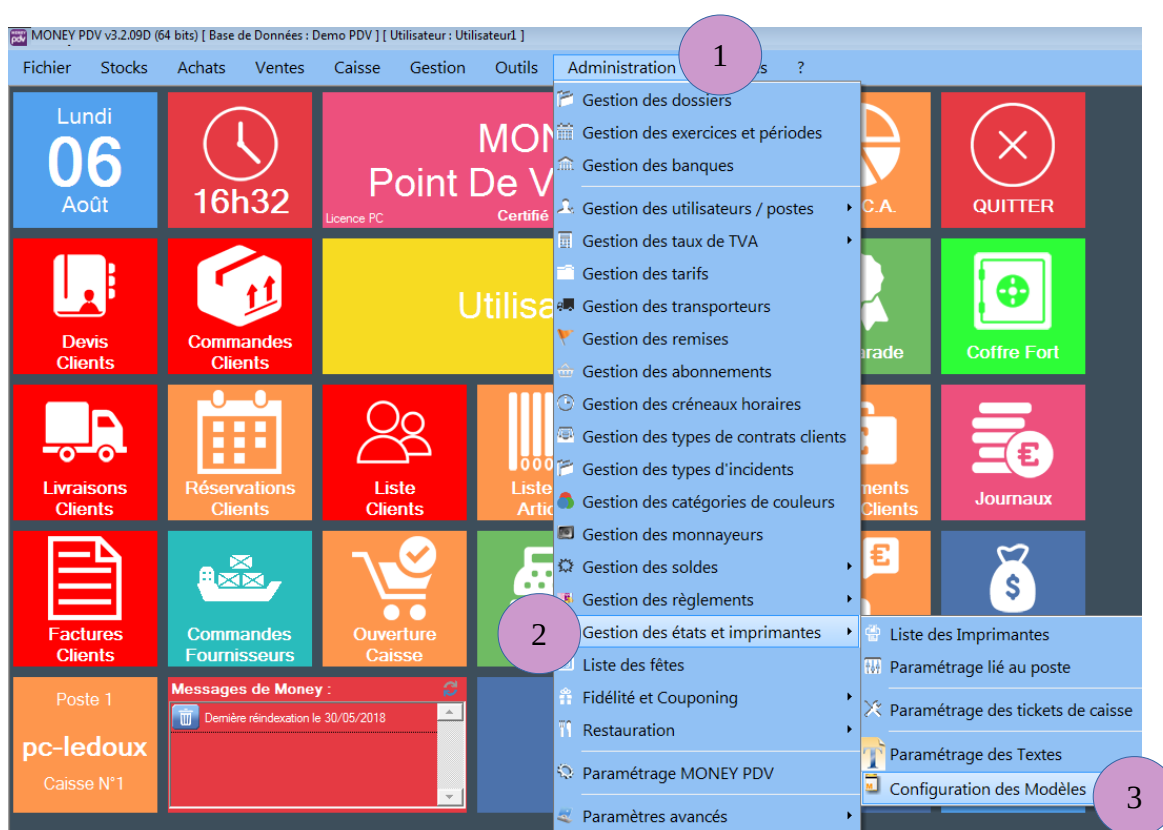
MONEY PDV v3.2.09D (64 bits) [ Base de Données : Demo PDV ] [ Utilisateur : Utilisateur1 ]

Fichier Stocks Achats Ventes Caisse Gestion Outils Administration 1 s ?

Lundi
06
Août

16h32

MON
Point De V
Licence PC Certifié

C.A.

QUITTER

Devis Clients

Commandes Clients

Utilisa

arade

Coffre Fort

Livraisons Clients

Réservations Clients

Liste Clients

Liste Artic

ments Clients

Journaux

Factures Clients

Commandes Fournisseurs

Ouverture Caisse

Poste 1
pc-ledoux
Caisse N°1

Messages de Money :
Dernière réindexation le 30/05/2018

Gestion des dossiers
Gestion des exercices et périodes
Gestion des banques
Gestion des utilisateurs / postes
Gestion des taux de TVA
Gestion des tarifs
Gestion des transporteurs
Gestion des remises
Gestion des abonnements
Gestion des créneaux horaires
Gestion des types de contrats clients
Gestion des types d'incidents
Gestion des catégories de couleurs
Gestion des monnayeurs
Gestion des soldes
Gestion des règlements
2
Gestion des états et imprimantes
Liste des fêtes
Fidélité et Couponing
Restauration
Paramétrage MONEY PDV
Paramètres avancés

Liste des Imprimantes
Paramétrage lié au poste
Paramétrage des tickets de caisse
Paramétrage des Textes
Configuration des Modèles
3